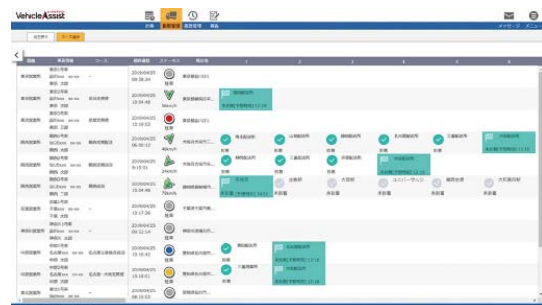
VehicleAssist

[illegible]

<

| 営業 | 車両情報 | コース | 最終更新 | ステータス | 現在地 | 1 | 2 | 3 | 4 | 5 | 6 |
|---|---|---|---|---|---|---|---|---|---|---|---|
| 東京営業所 | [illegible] | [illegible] | 2019/04/20 08:38:24 | 待機 | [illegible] | | | | | | |
| 東京営業所 | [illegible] | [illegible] | 2019/04/20 13:34:48 | 54km/h | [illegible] | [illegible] | | | | | |
| 東京営業所 | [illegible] | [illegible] | 2019/04/20 13:18:43 | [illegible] | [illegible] | | | | | | |
| 関西営業所 | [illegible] | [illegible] | 2019/04/20 08:38:52 | 40km/h | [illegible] | 完着 | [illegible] | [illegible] | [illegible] | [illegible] | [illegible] |
| 関西営業所 | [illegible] | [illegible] | 2019/04/20 14:15:51 | 24km/h | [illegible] | 完着 | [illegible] | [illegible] | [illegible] | | |
| 関西営業所 | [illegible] | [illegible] | 2019/04/20 13:34:48 | 70km/h | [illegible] | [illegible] | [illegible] | 大阪館 | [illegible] | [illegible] | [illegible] |
| 関西営業所 | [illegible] | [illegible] | 2019/04/20 13:17:20 | 待機 | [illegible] | | | | | | |
| 中部営業所 | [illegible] | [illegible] | 2019/04/20 09:12:14 | 待機 | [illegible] | | | | | | |
| 中部営業所 | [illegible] | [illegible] | 2019/04/20 13:18:42 | 待機 | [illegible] | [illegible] | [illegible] | | | | |
| 中部営業所 | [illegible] | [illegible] | 2019/04/20 13:18:01 | 待機 | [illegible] | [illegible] | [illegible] | | | | |
| 中部営業所 | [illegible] | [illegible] | 2019/04/20 08:15:53 | 待機 | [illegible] | | | | | | |